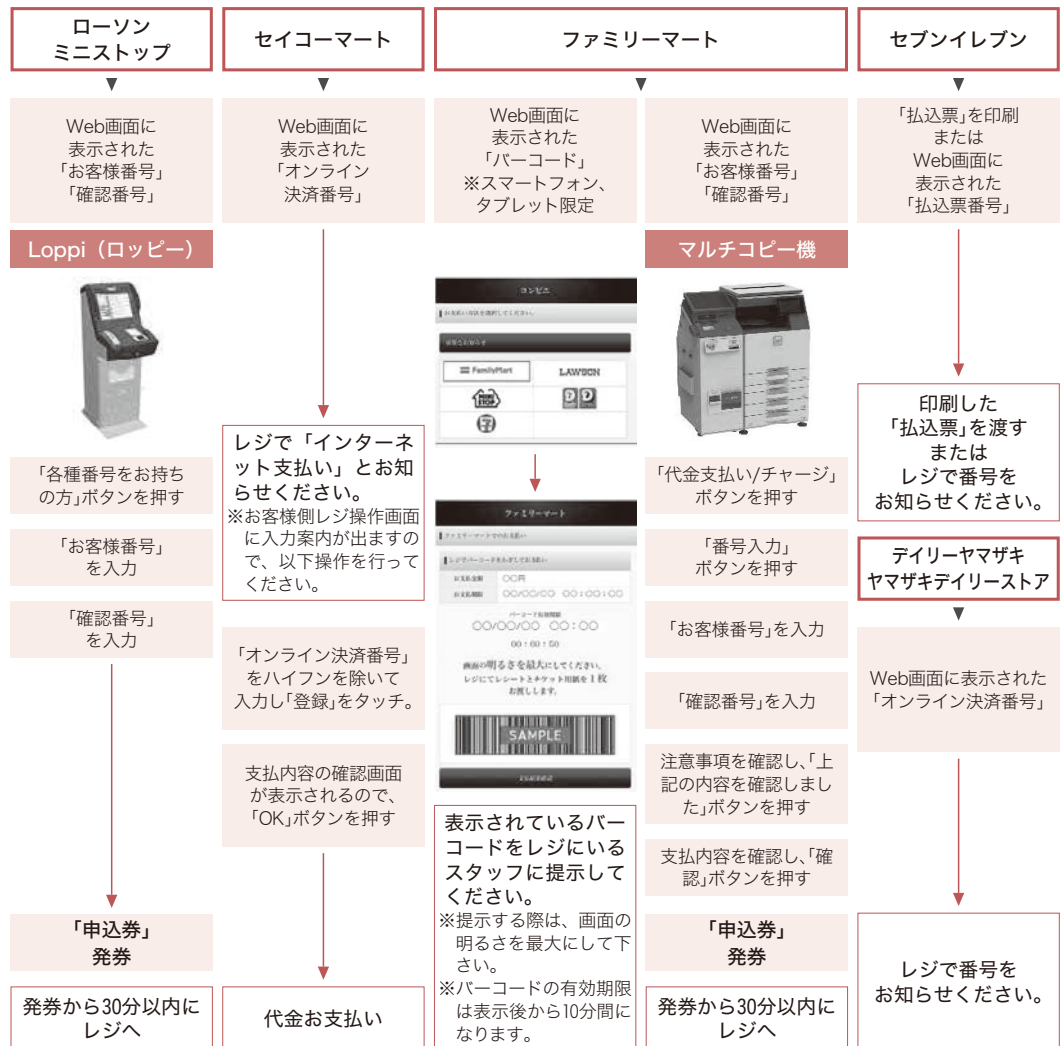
ローソン
ミニストップ

Web画面に表示された「お客様番号」「確認番号」

Loppi（ロッピー）

「各種番号をお持ちの方」ボタンを押す

「お客様番号」を入力

「確認番号」を入力

「申込券」発券

発券から30分以内にレジへ

セイコーマート

Web画面に表示された「オンライン決済番号」

レジで「インターネット支払い」とお知らせください。
※お客様側レジ操作画面に入力案内が出ますので、以下操作を行ってください。

「オンライン決済番号」をハイフンを除いて入力し「登録」をタッチ。

支払内容の確認画面が表示されるので、「OK」ボタンを押す

代金お支払い

ファミリーマート

Web画面に表示された「バーコード」
※スマートフォン、タブレット限定

コンビニ
FamilyMart
LAWSON

ファミリーマート
○○円
○○/○○/○○ ○○:○○:○○
○○/○○/○○ ○○:○○
00：60：50
画面の明るさを最大にしてください。
SAMPLE

表示されているバーコードをレジにいるスタッフに提示してください。
※提示する際は、画面の明るさを最大にして下さい。
※バーコードの有効期限は表示後から10分間になります。

Web画面に表示された「お客様番号」「確認番号」

マルチコピー機

「代金支払い/チャージ」ボタンを押す

「番号入力」ボタンを押す

「お客様番号」を入力

「確認番号」を入力

注意事項を確認し、「上記の内容を確認しました」ボタンを押す

支払内容を確認し、「確認」ボタンを押す

「申込券」発券

発券から30分以内にレジへ

セブンイレブン

「払込票」を印刷またはWeb画面に表示された「払込票番号」

印刷した「払込票」を渡すまたはレジで番号をお知らせください。

デイリーヤマザキ
ヤマザキデイリーストア

Web画面に表示された「オンライン決済番号」

レジで番号をお知らせください。